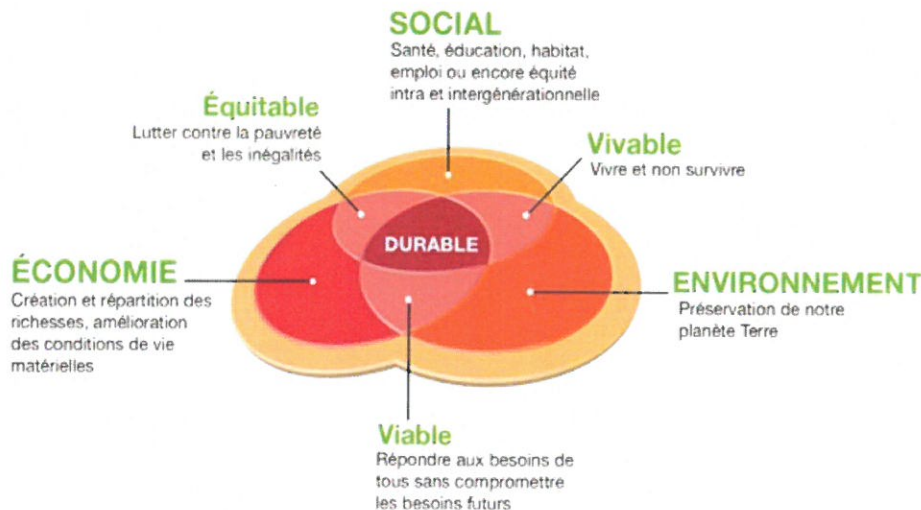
SOCIAL
Santé, éducation, habitat, emploi ou encore équité intra et intergénérationnelle

Équitable
Lutter contre la pauvreté et les inégalités

Vivable
Vivre et non survivre

DURABLE

ÉCONOMIE
Création et répartition des richesses, amélioration des conditions de vie matérielles

ENVIRONNEMENT
Préservation de notre planète Terre

Viable
Répondre aux besoins de tous sans compromettre les besoins futurs